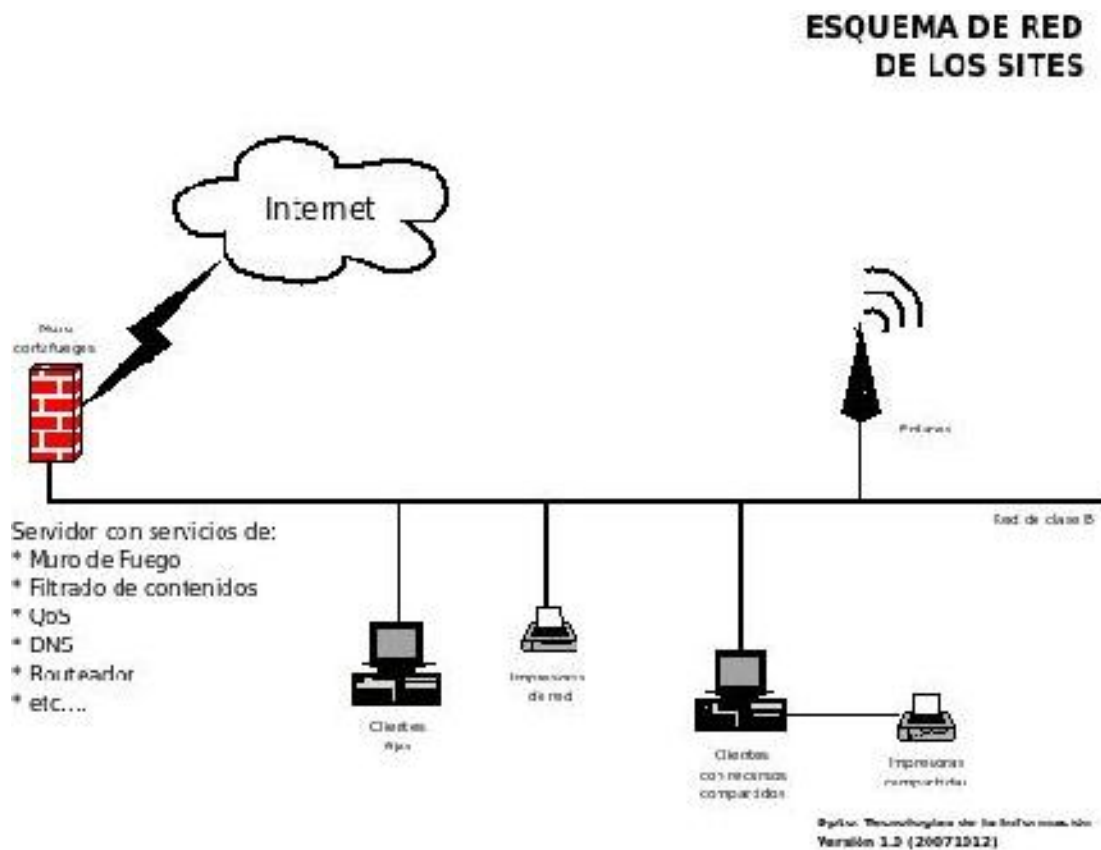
ESQUEMA DE RED
DE LOS SITES

Internet

Muro cortafuegos

Enlaces

Red de clase B

Servidor con servicios de:
* Muro de Fuego
* Filtrado de contenidos
* QoS
* DNS
* Routeador
* etc....

Clientes fijos

Impresoras de red

Clientes con recursos compartidos

Impresoras compartidas

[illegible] Tecnologías de la Información
Versión 1.0 (20071012)